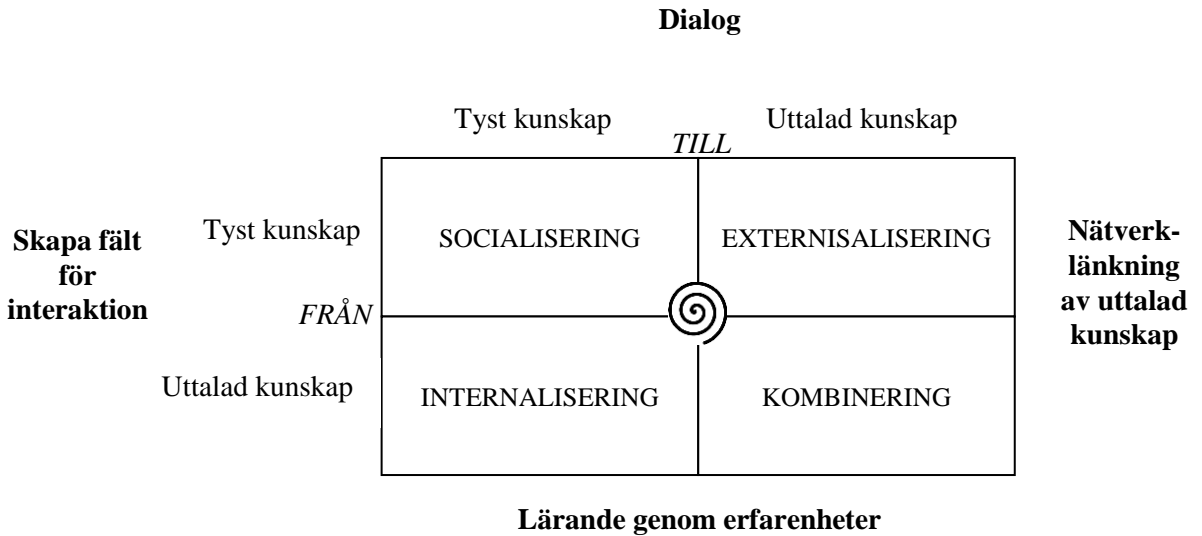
Dialog

Tyst kunskap

Uttalad kunskap

TILL

Skapa fält för interaktion

Tyst kunskap

SOCIALISERING

EXTERNISALISERING

Nätverklänkning av uttalad kunskap

FRÅN

Uttalad kunskap

INTERNALISERING

KOMBINERING

Lärande genom erfarenheter